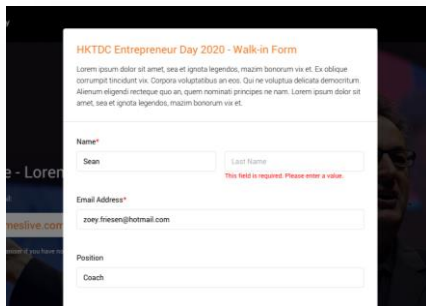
e - Loren

nestive.com

HKTDC Entrepreneur Day 2020 - Walk-in Form

Lorem ipsum dolor sit amet, sea et ignota legendos, mazim bonorum vix et. Ex oblique corrumpit tincidunt vix. Corpora voluptatibus an eos. Qui ne voluptua delicata democritum. Alienum eligendi recteque quo an, quem nominati principes ne nam. Lorem ipsum dolor sit amet, sea et ignota legendos, mazim bonorum vix et.

Name*

Sean

Last Name

This field is required. Please enter a value.

Email Address*

zoey.friesen@hotmail.com

Position

Coach